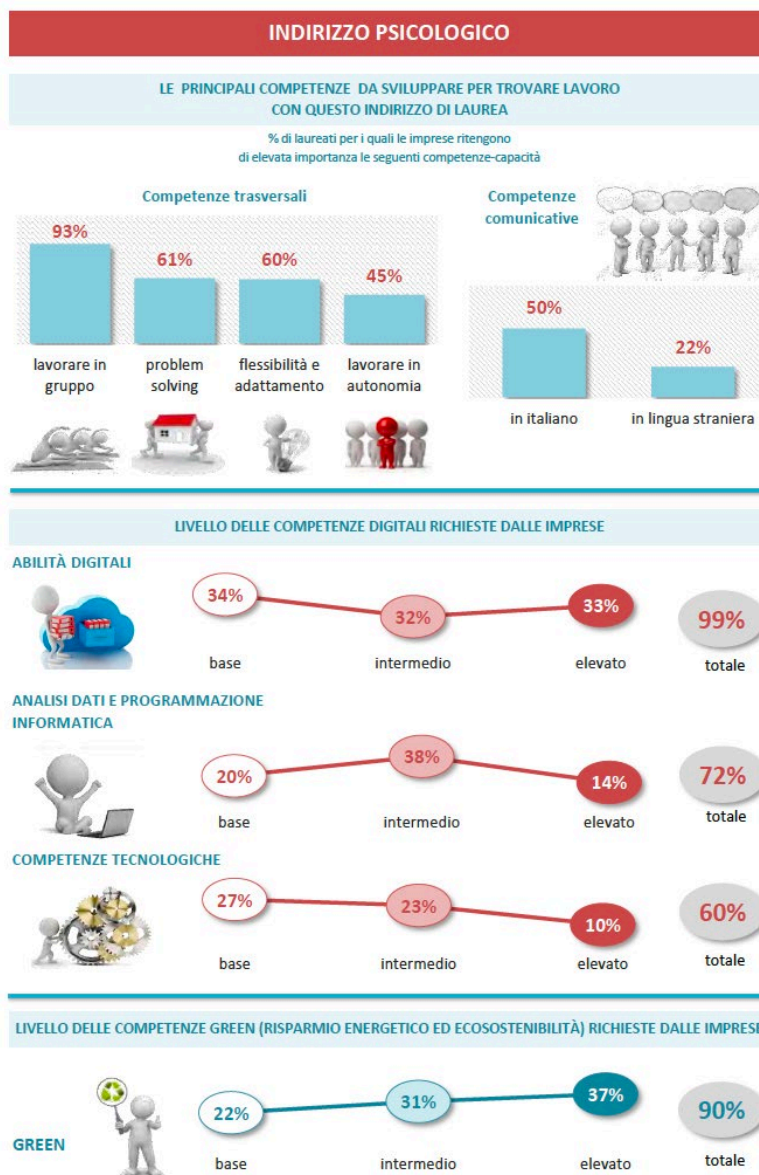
INDIRIZZO PSICOLOGICO

LE PRINCIPALI COMPETENZE DA SVILUPPARE PER TROVARE LAVORO CON QUESTO INDIRIZZO DI LAUREA

% di laureati per i quali le imprese ritengono di elevata importanza le seguenti competenze-capacità

Competenze trasversali

93%
lavorare in gruppo

61%
problem solving

60%
flessibilità e adattamento

45%
lavorare in autonomia

Competenze comunicative

50%
in italiano

22%
in lingua straniera

LIVELLO DELLE COMPETENZE DIGITALI RICHIESTE DALLE IMPRESE

ABILITÀ DIGITALI

34%
base

32%
intermedio

33%
elevato

99%
totale

ANALISI DATI E PROGRAMMAZIONE INFORMATICA

20%
base

38%
intermedio

14%
elevato

72%
totale

COMPETENZE TECNOLOGICHE

27%
base

23%
intermedio

10%
elevato

60%
totale

LIVELLO DELLE COMPETENZE GREEN (RISPARMIO ENERGETICO ED ECOSOSTENIBILITÀ) RICHIESTE DALLE IMPRESI

GREEN

22%
base

31%
intermedio

37%
elevato

90%
totale